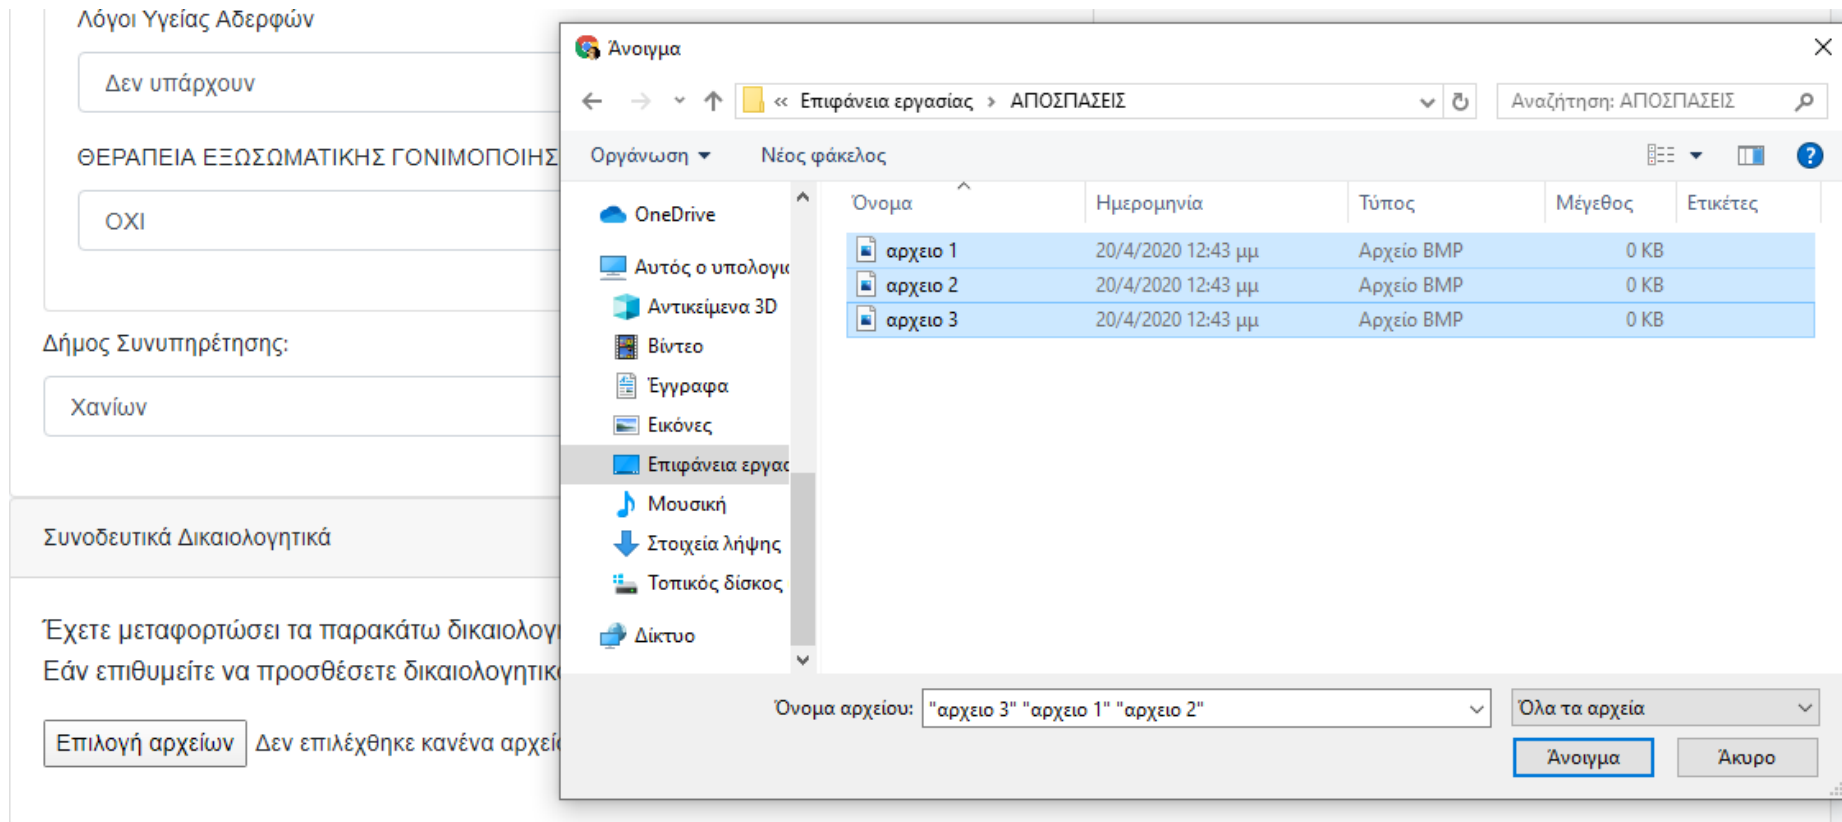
Λόγοι Υγείας Αδερφών

Δεν υπάρχουν

ΘΕΡΑΠΕΙΑ ΕΞΩΣΩΜΑΤΙΚΗΣ ΓΟΝΙΜΟΠΟΙΗΣ

ΟΧΙ

Δήμος Συνυπηρέτησης:

Χανίων

Συνοδευτικά Δικαιολογητικά

Έχετε μεταφορτώσει τα παρακάτω δικαιολογ
Εάν επιθυμείτε να προσθέσετε δικαιολογητικ

Επιλογή αρχείων Δεν επιλέχθηκε κανένα αρχεί

Άνοιγμα

« Επιφάνεια εργασίας › ΑΠΟΣΠΑΣΕΙΣ

Αναζήτηση: ΑΠΟΣΠΑΣΕΙΣ

Οργάνωση ▾ Νέος φάκελος

OneDrive
Αυτός ο υπολογι
Αντικείμενα 3D
Βίντεο
Έγγραφα
Εικόνες
Επιφάνεια εργασ
Μουσική
Στοιχεία λήψης
Τοπικός δίσκος
Δίκτυο

| Όνομα | Ημερομηνία | Τύπος | Μέγεθος | Ετικέτες |
|---|---|---|---|---|
| αρχειο 1 | 20/4/2020 12:43 μμ | Αρχείο BMP | 0 KB | |
| αρχειο 2 | 20/4/2020 12:43 μμ | Αρχείο BMP | 0 KB | |
| αρχειο 3 | 20/4/2020 12:43 μμ | Αρχείο BMP | 0 KB | |

Όνομα αρχείου: "αρχειο 3" "αρχειο 1" "αρχειο 2"

Όλα τα αρχεία

Άνοιγμα Άκυρο